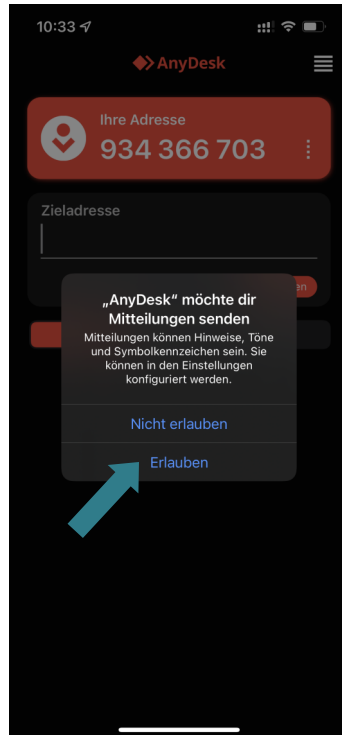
10:33

AnyDesk

Ihre Adresse
934 366 703

Zieladresse

„AnyDesk" möchte dir Mitteilungen senden

Mitteilungen können Hinweise, Töne und Symbolkennzeichen sein. Sie können in den Einstellungen konfiguriert werden.

Nicht erlauben

Erlauben